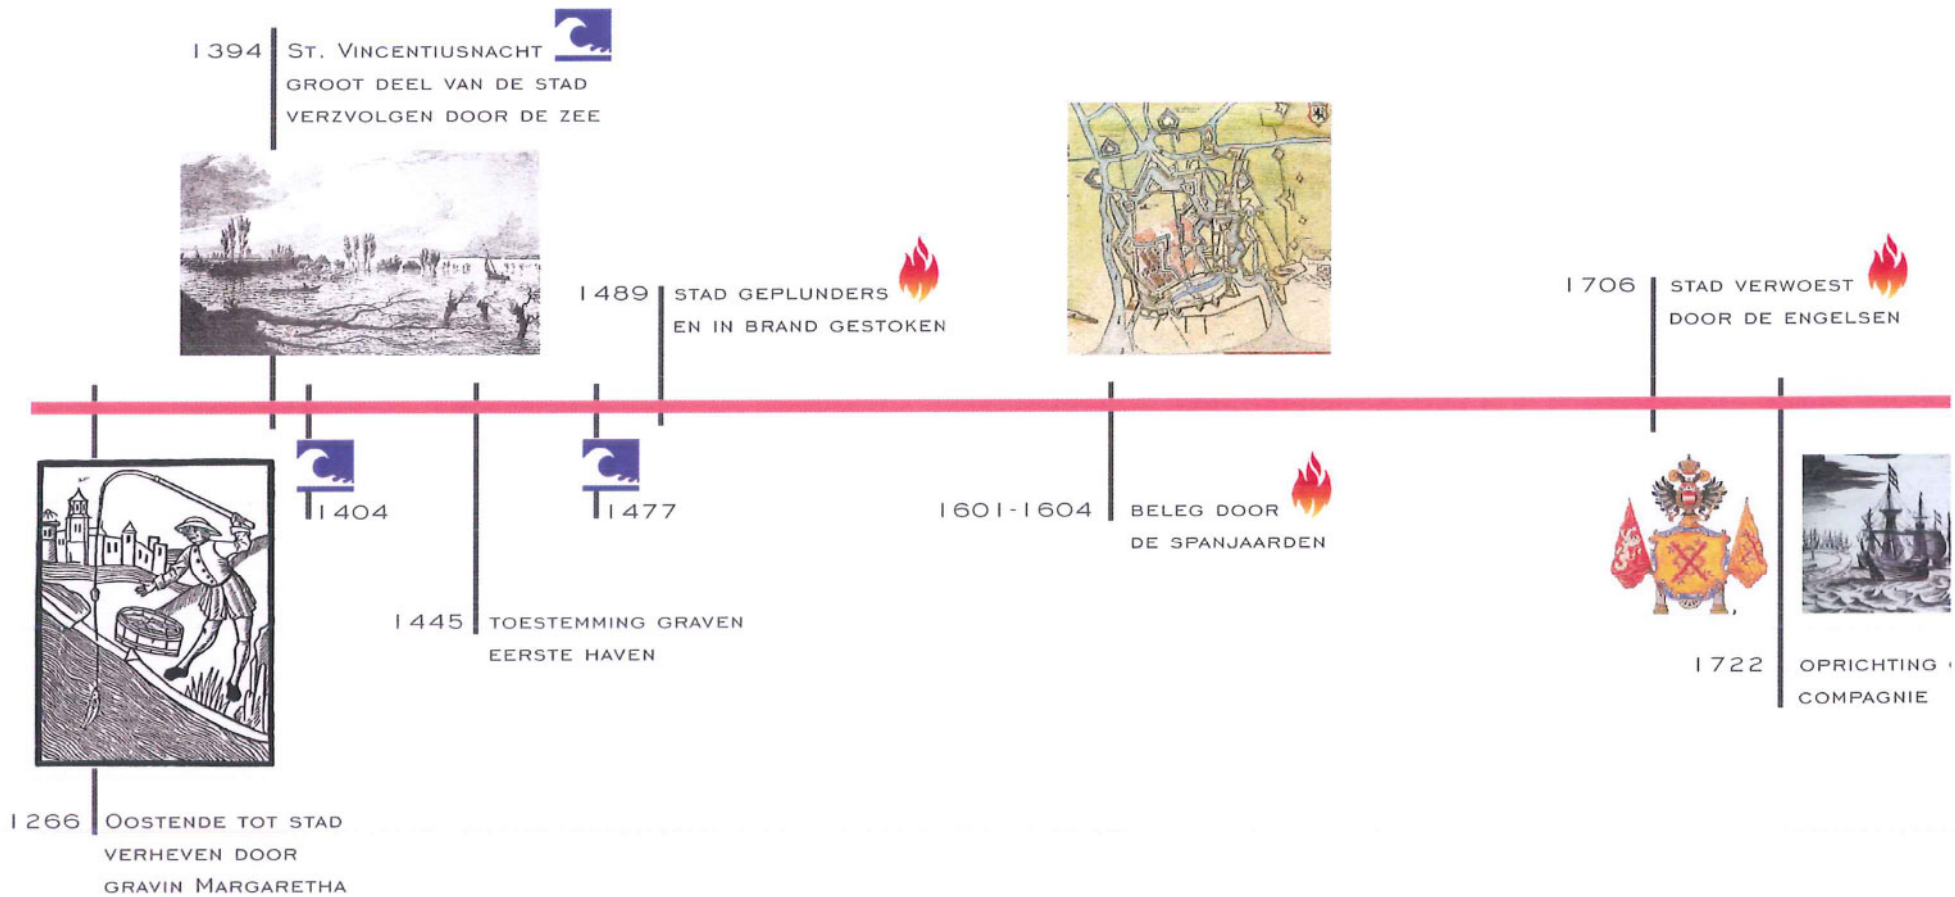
1394 St. Vincentiusnacht groot deel van de stad verzvolgen door de zee

1489 stad geplunders en in brand gestoken

1706 stad verwoest door de Engelsen

1404

1477

1601-1604 beleg door de Spanjaarden

1445 toestemming graven eerste haven

1722 oprichting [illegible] compagnie

1266 Oostende tot stad verheven door gravin Margaretha